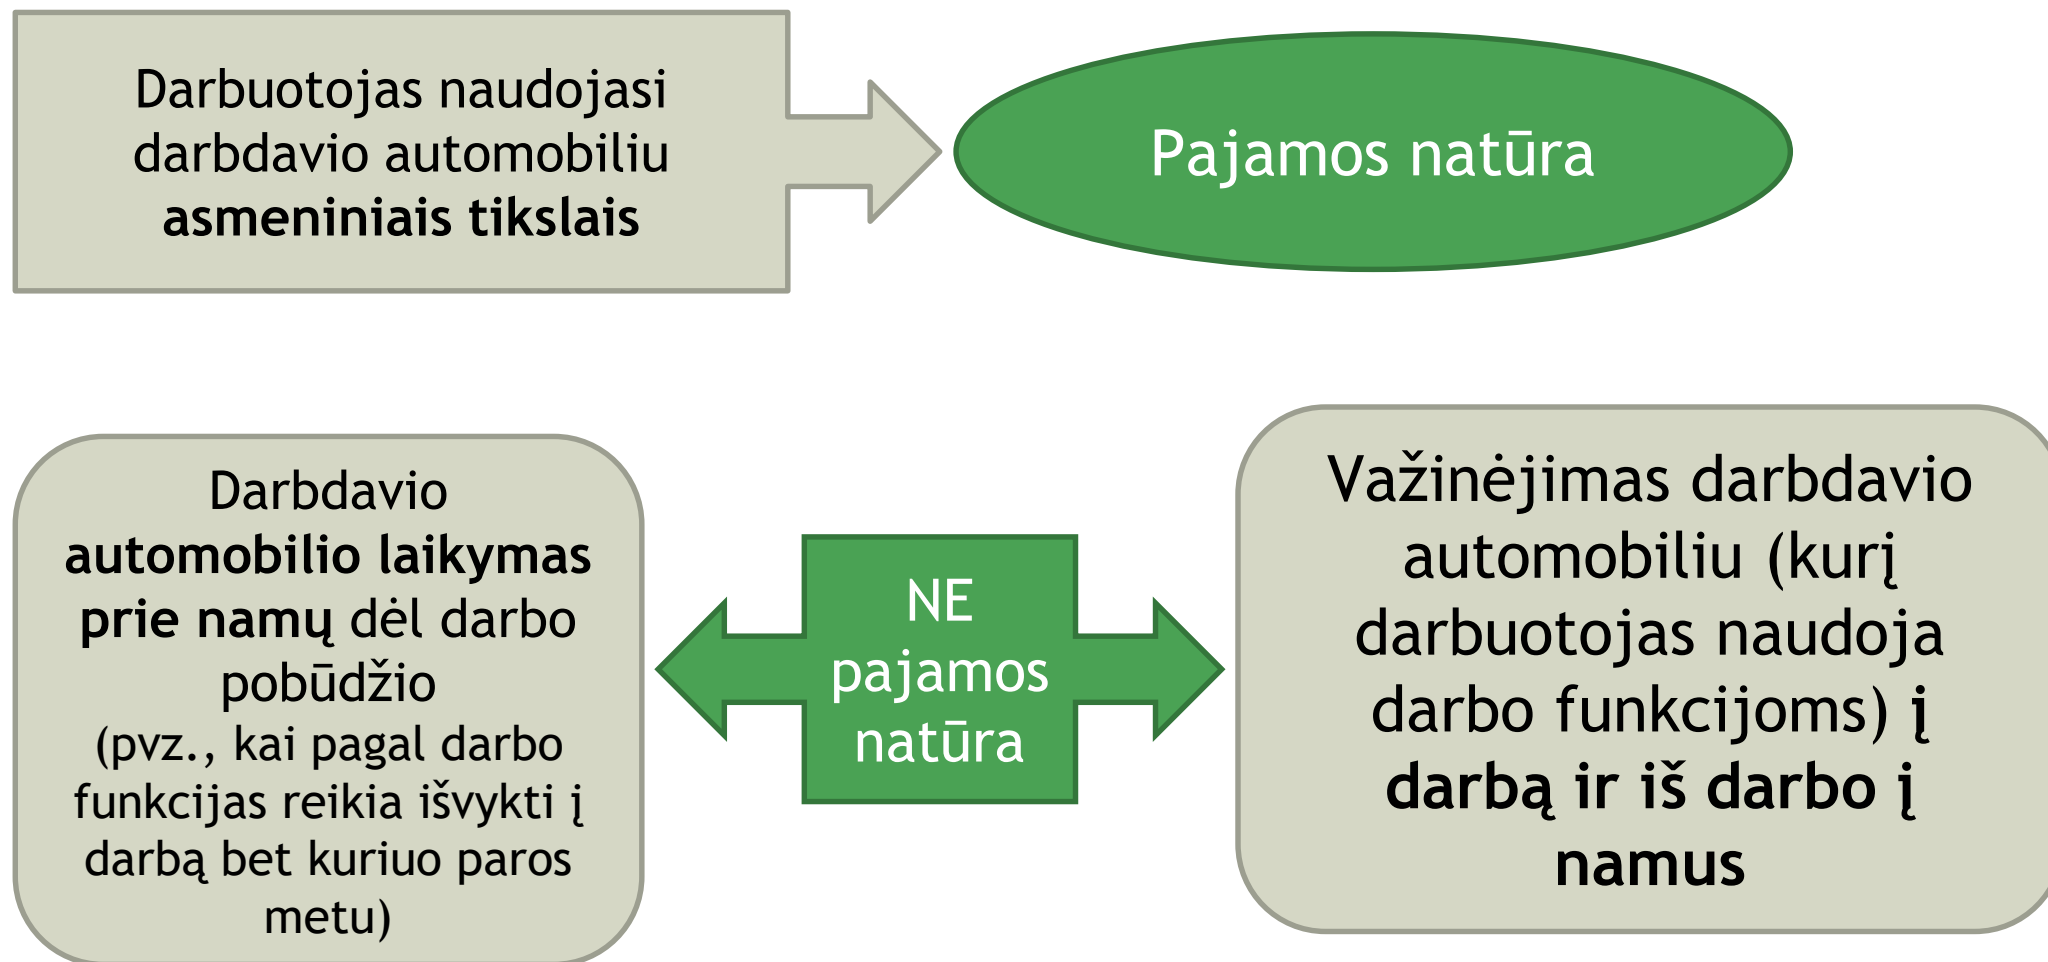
Darbuotojas naudojasi darbdavio automobiliu **asmeniniais tikslais**

Pajamos natūra

Darbdavio **automobilio laikymas prie namų** dėl darbo pobūdžio (pvz., kai pagal darbo funkcijas reikia išvykti į darbą bet kuriuo paros metu)

NE pajamos natūra

Važinėjimas darbdavio automobiliu (kurį darbuotojas naudoja darbo funkcijoms) **į darbą ir iš darbo į namus**